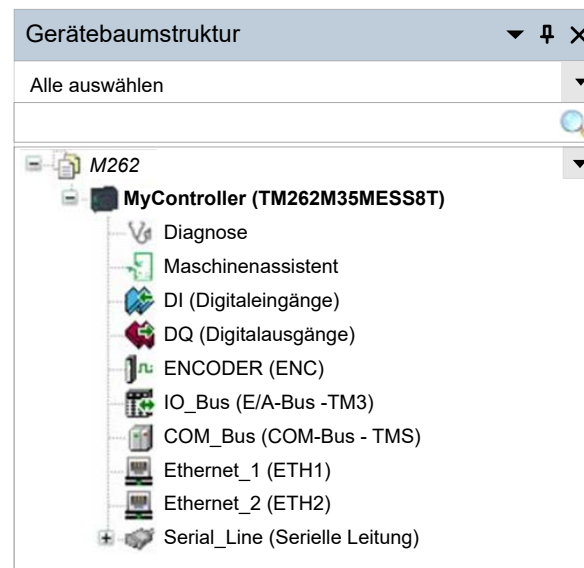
Gerätebaumstruktur

Alle auswählen

M262
MyController (TM262M35MESS8T)
Diagnose
Maschinenassistent
DI (Digitaleingänge)
DQ (Digitalausgänge)
ENCODER (ENC)
IO_Bus (E/A-Bus -TM3)
COM_Bus (COM-Bus - TMS)
Ethernet_1 (ETH1)
Ethernet_2 (ETH2)
Serial_Line (Serielle Leitung)